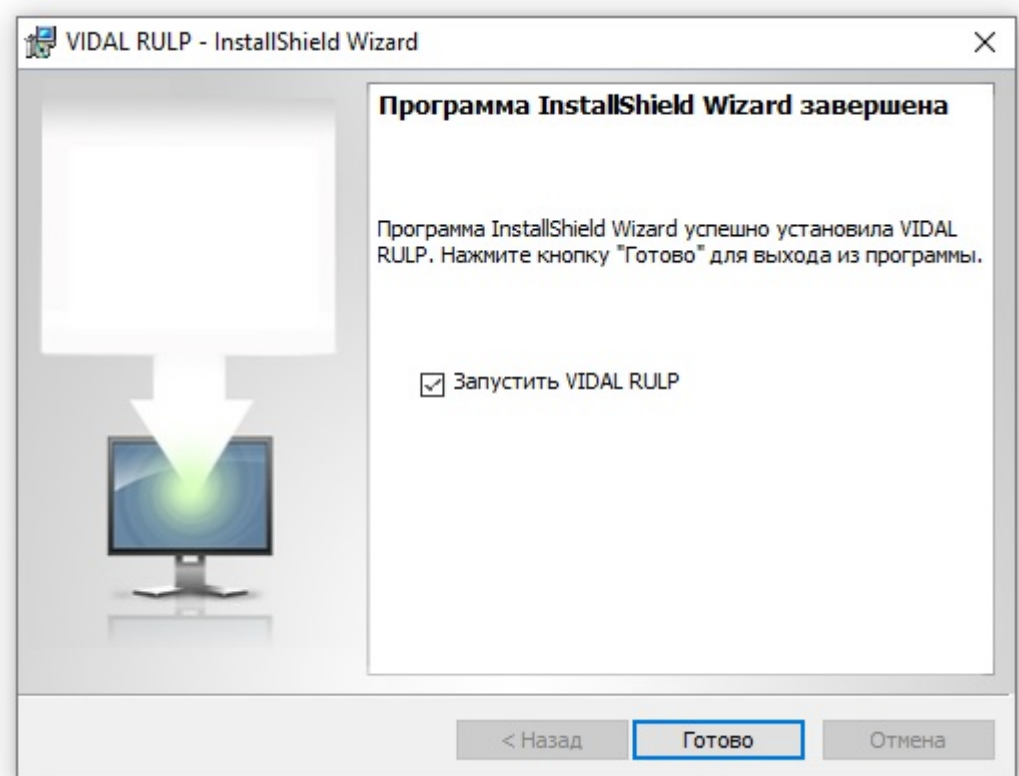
VIDAL RULP - InstallShield Wizard

×

Программа InstallShield Wizard завершена

Программа InstallShield Wizard успешно установила VIDAL RULP. Нажмите кнопку "Готово" для выхода из программы.

☑ Запустить VIDAL RULP

< Назад

Готово

Отмена